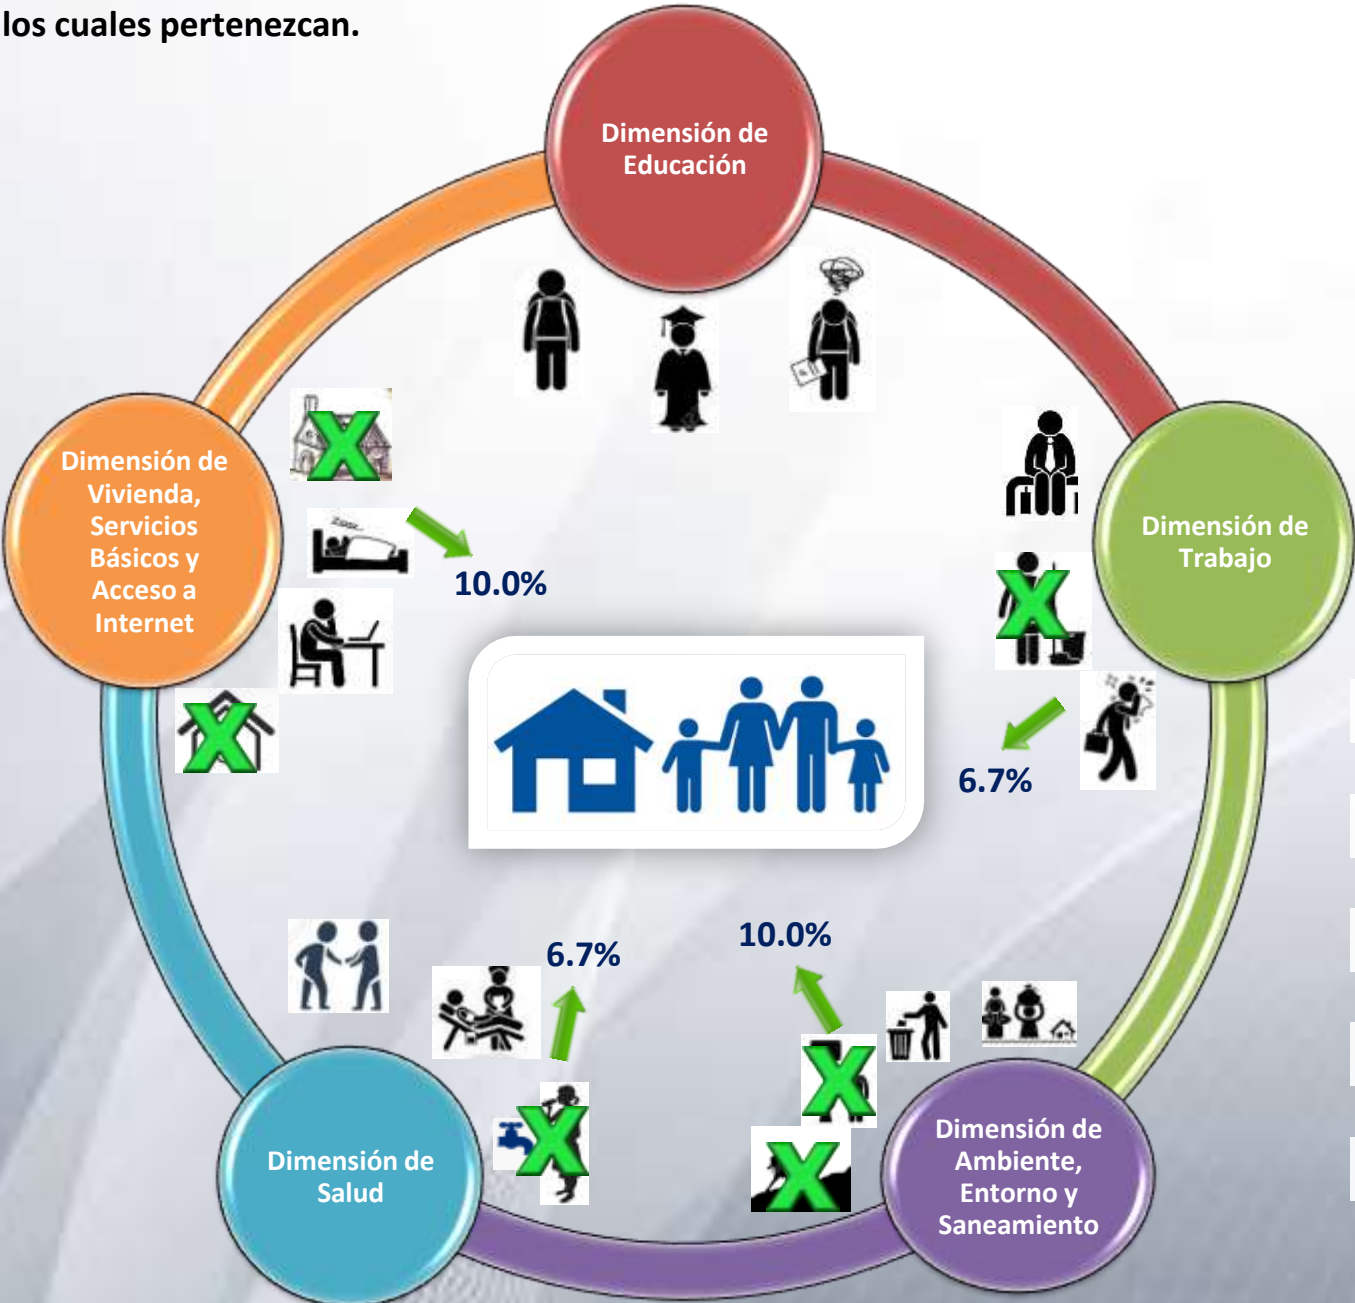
los cuales pertenezcan.

Dimensión de Educación

Dimensión de Vivienda, Servicios Básicos y Acceso a Internet

10.0%

Dimensión de Trabajo

6.7%

6.7%

10.0%

Dimensión de Salud

Dimensión de Ambiente, Entorno y Saneamiento